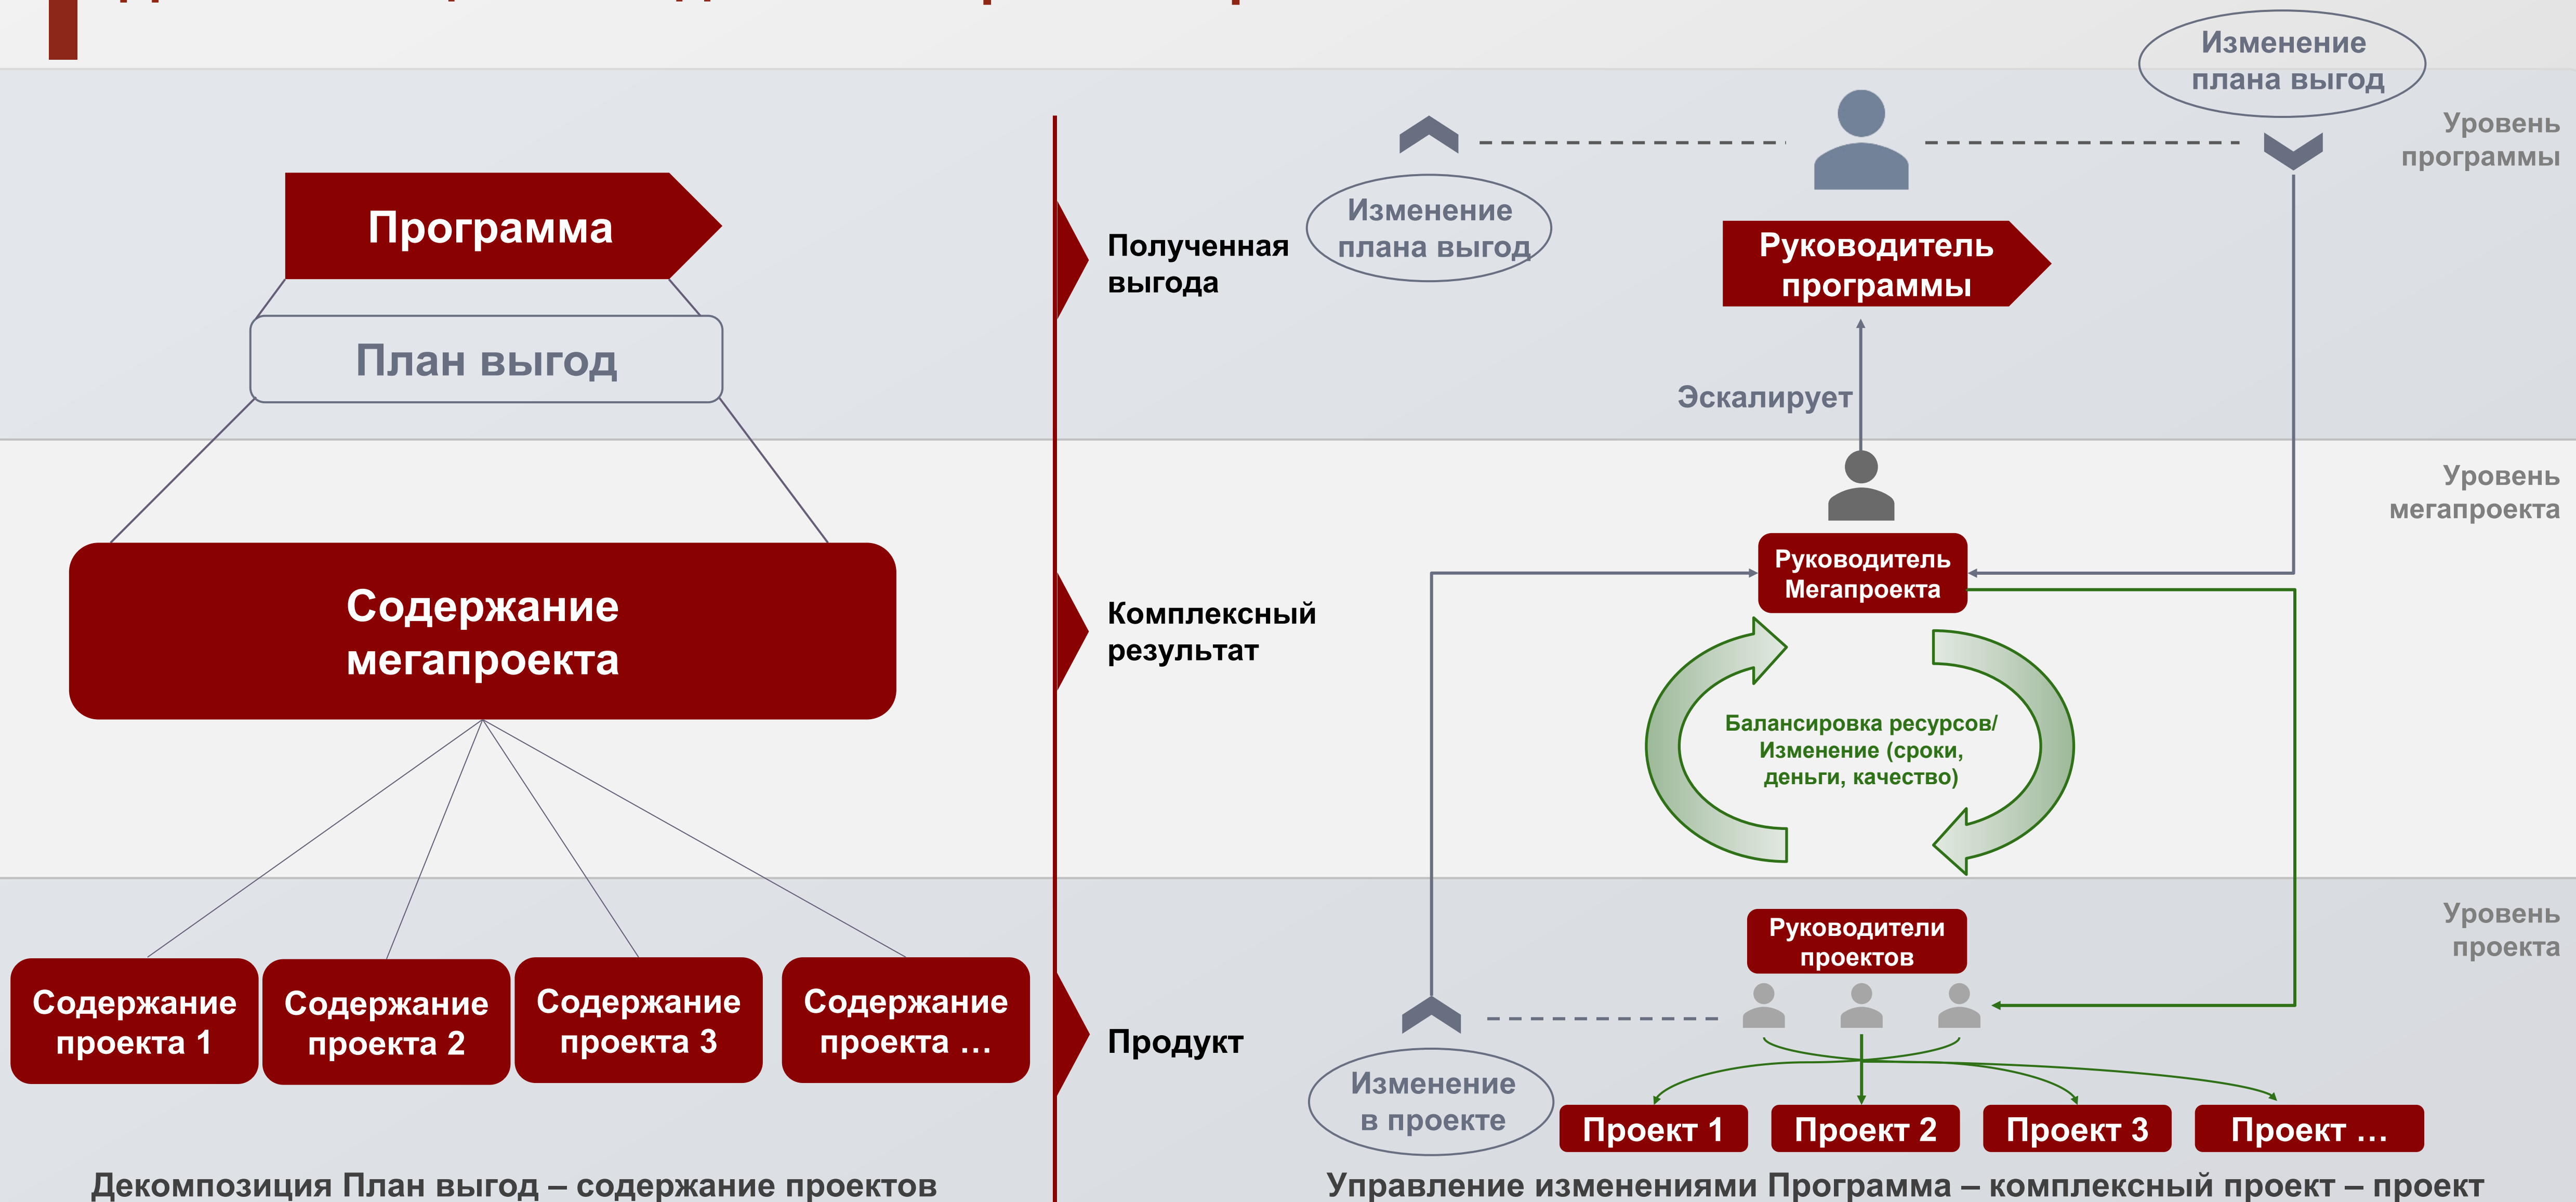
Изменение плана выгод

Уровень программы

Программа

План выгод

Полученная выгода

Изменение плана выгод

Руководитель программы

Эскалирует

Уровень мегапроекта

Содержание мегапроекта

Комплексный результат

Руководитель Мегапроекта

Балансировка ресурсов/ Изменение (сроки, деньги, качество)

Уровень проекта

Руководители проектов

Содержание проекта 1

Содержание проекта 2

Содержание проекта 3

Содержание проекта …

Продукт

Изменение в проекте

Проект 1

Проект 2

Проект 3

Проект …

Декомпозиция План выгод – содержание проектов

Управление изменениями Программа – комплексный проект – проект